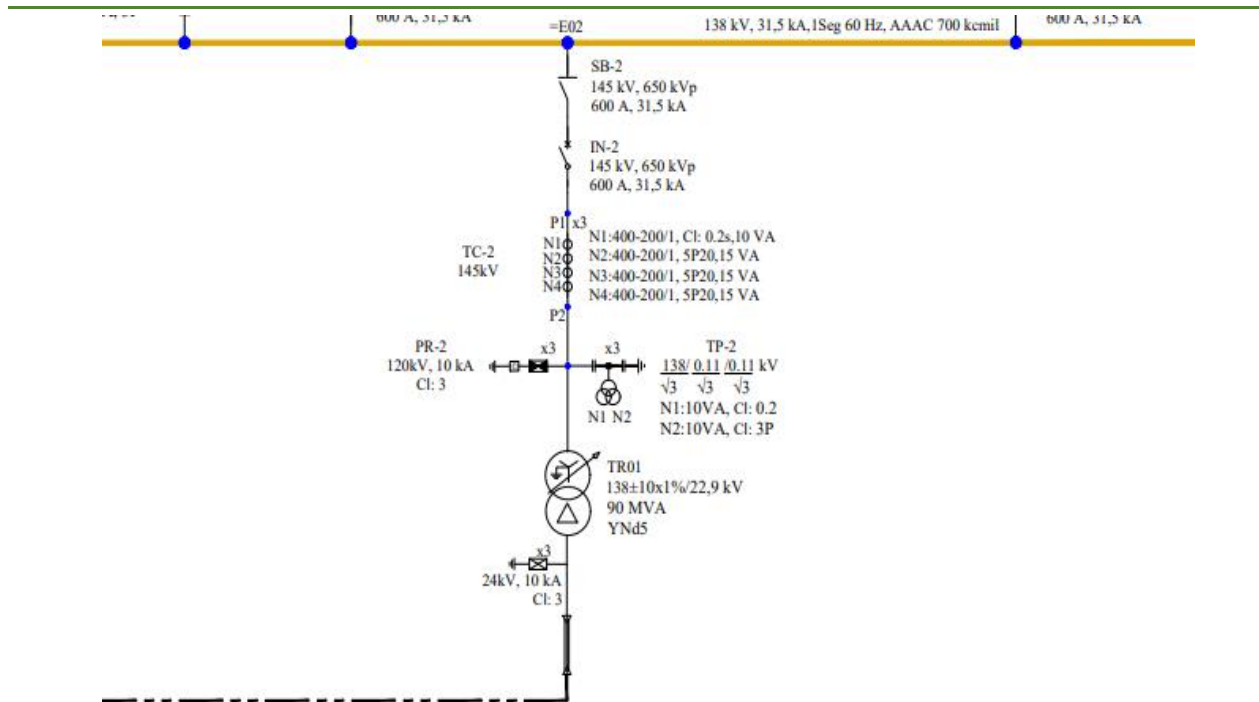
600 A, 31,5 kA

=E02

138 kV, 31,5 kA,1Seg 60 Hz, AAAC 700 kcmil

600 A, 31,5 kA

SB-2
145 kV, 650 kVp
600 A, 31,5 kA

IN-2
145 kV, 650 kVp
600 A, 31,5 kA

P1 x3

TC-2
145kV

N1
N2
N3
N4

N1:400-200/1, Cl: 0.2s,10 VA
N2:400-200/1, 5P20,15 VA
N3:400-200/1, 5P20,15 VA
N4:400-200/1, 5P20,15 VA

P2

PR-2
120kV, 10 kA
Cl: 3

x3

x3

TP-2
$\frac{138}{\sqrt{3}}/\frac{0.11}{\sqrt{3}}/\frac{0.11}{\sqrt{3}}$ kV

N1 N2

N1:10VA, Cl: 0.2
N2:10VA, Cl: 3P

TR01
138±10x1%/22,9 kV
90 MVA
YNd5

x3
24kV, 10 kA
Cl: 3